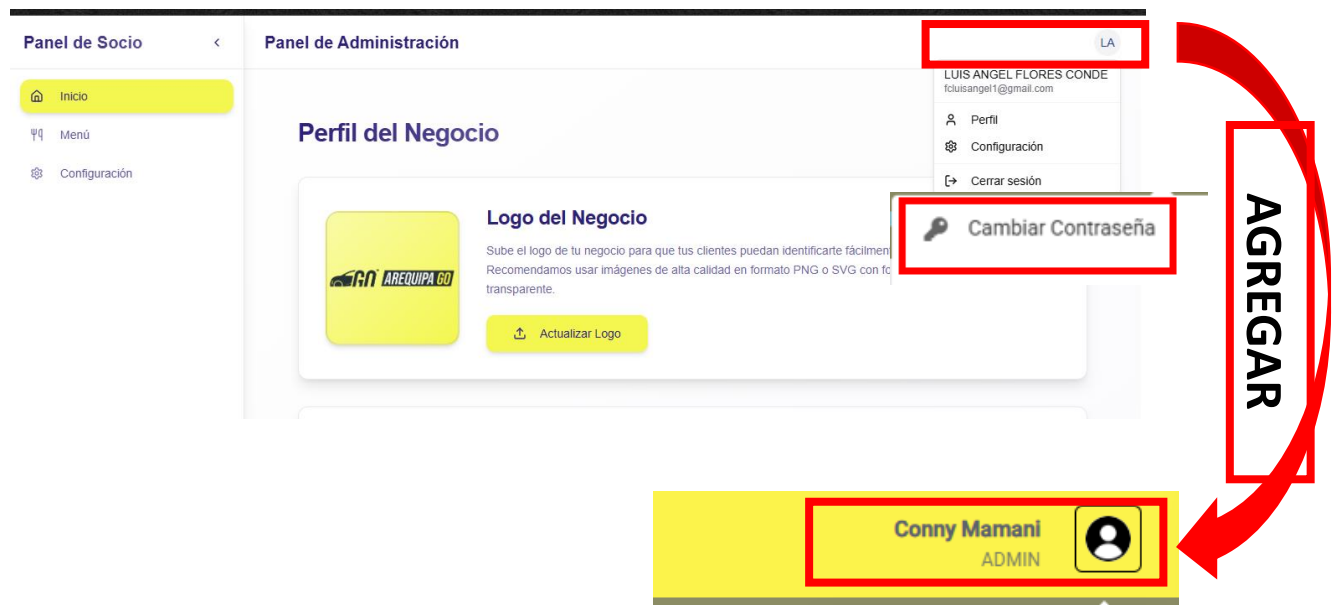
Panel de Socio

Inicio

Menú

Configuración

Panel de Administración

LA

LUIS ANGEL FLORES CONDE
fcluisangel1@gmail.com

Perfil

Configuración

Cerrar sesión

Cambiar Contraseña

AGREGAR

Perfil del Negocio

GO AREQUIPA GO

Logo del Negocio

Sube el logo de tu negocio para que tus clientes puedan identificarte fácilmen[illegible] Recomendamos usar imágenes de alta calidad en formato PNG o SVG con fo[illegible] transparente.

Actualizar Logo

Conny Mamani
ADMIN